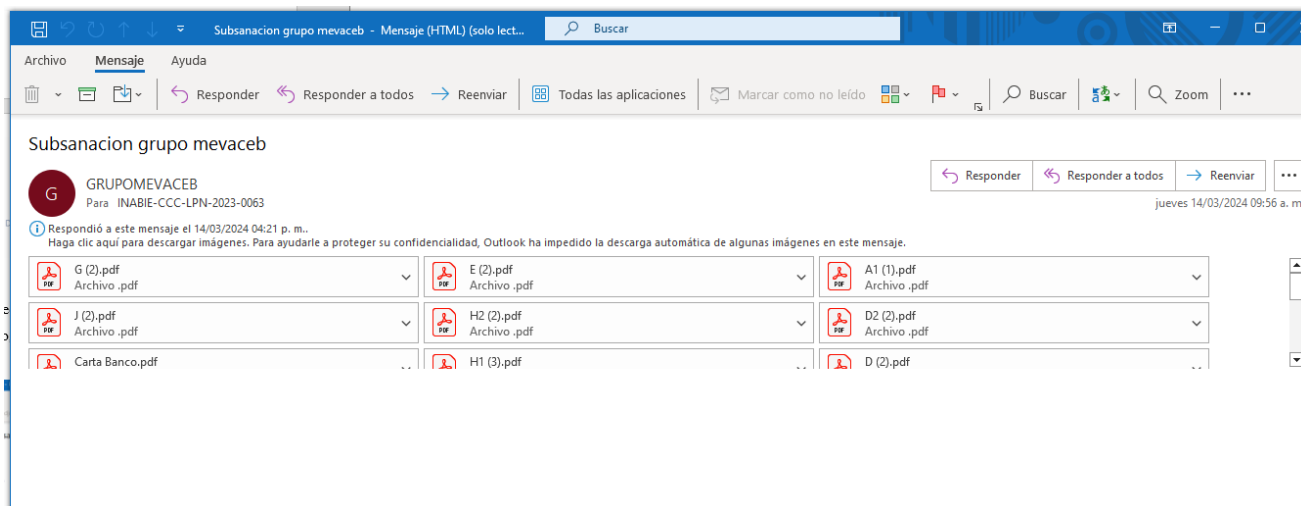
Subsanacion grupo mevaceb - Mensaje (HTML) (solo lect...

Buscar

Archivo Mensaje Ayuda

Responder Responder a todos Reenviar Todas las aplicaciones Marcar como no leído Buscar Zoom

Subsanacion grupo mevaceb

G

GRUPOMEVACEB
Para INABIE-CCC-LPN-2023-0063

Responder Responder a todos Reenviar

jueves 14/03/2024 09:56 a. m

Respondió a este mensaje el 14/03/2024 04:21 p. m..
Haga clic aquí para descargar imágenes. Para ayudarle a proteger su confidencialidad, Outlook ha impedido la descarga automática de algunas imágenes en este mensaje.

G (2).pdf
Archivo .pdf

E (2).pdf
Archivo .pdf

A1 (1).pdf
Archivo .pdf

J (2).pdf
Archivo .pdf

H2 (2).pdf
Archivo .pdf

D2 (2).pdf
Archivo .pdf

Carta Banco.pdf

H1 (3).pdf

D (2).pdf